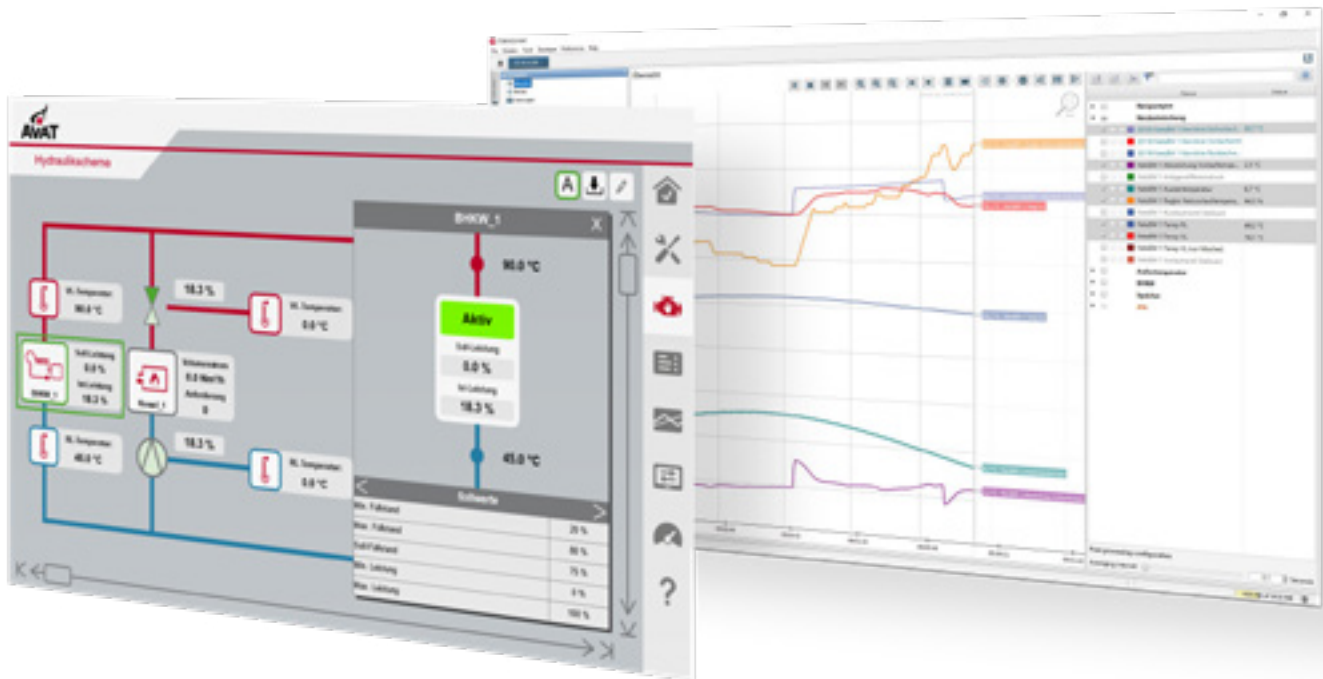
AWAT

Hydraulikschema

BHKW_1

90.0 °C

Aktiv

Soll Leistung

0.0 %

Ist Leistung

18.3 %

45.0 °C

Sollwerte

| Min. Füllstand | 20 % |
|---|---|
| Max. Füllstand | 80 % |
| Soll Füllstand | 80 % |
| Min. Leistung | 75 % |
| Max. Leistung | 0 % |
| | 100 % |

18.3 %

18.3 %

90.0 °C

0.0 °C

45.0 °C

0.0 °C

Soll Leistung

0.0 %

Ist Leistung

18.3 %

BHKW_1

Pumpe_1

0.0 Nm³/h

0

?